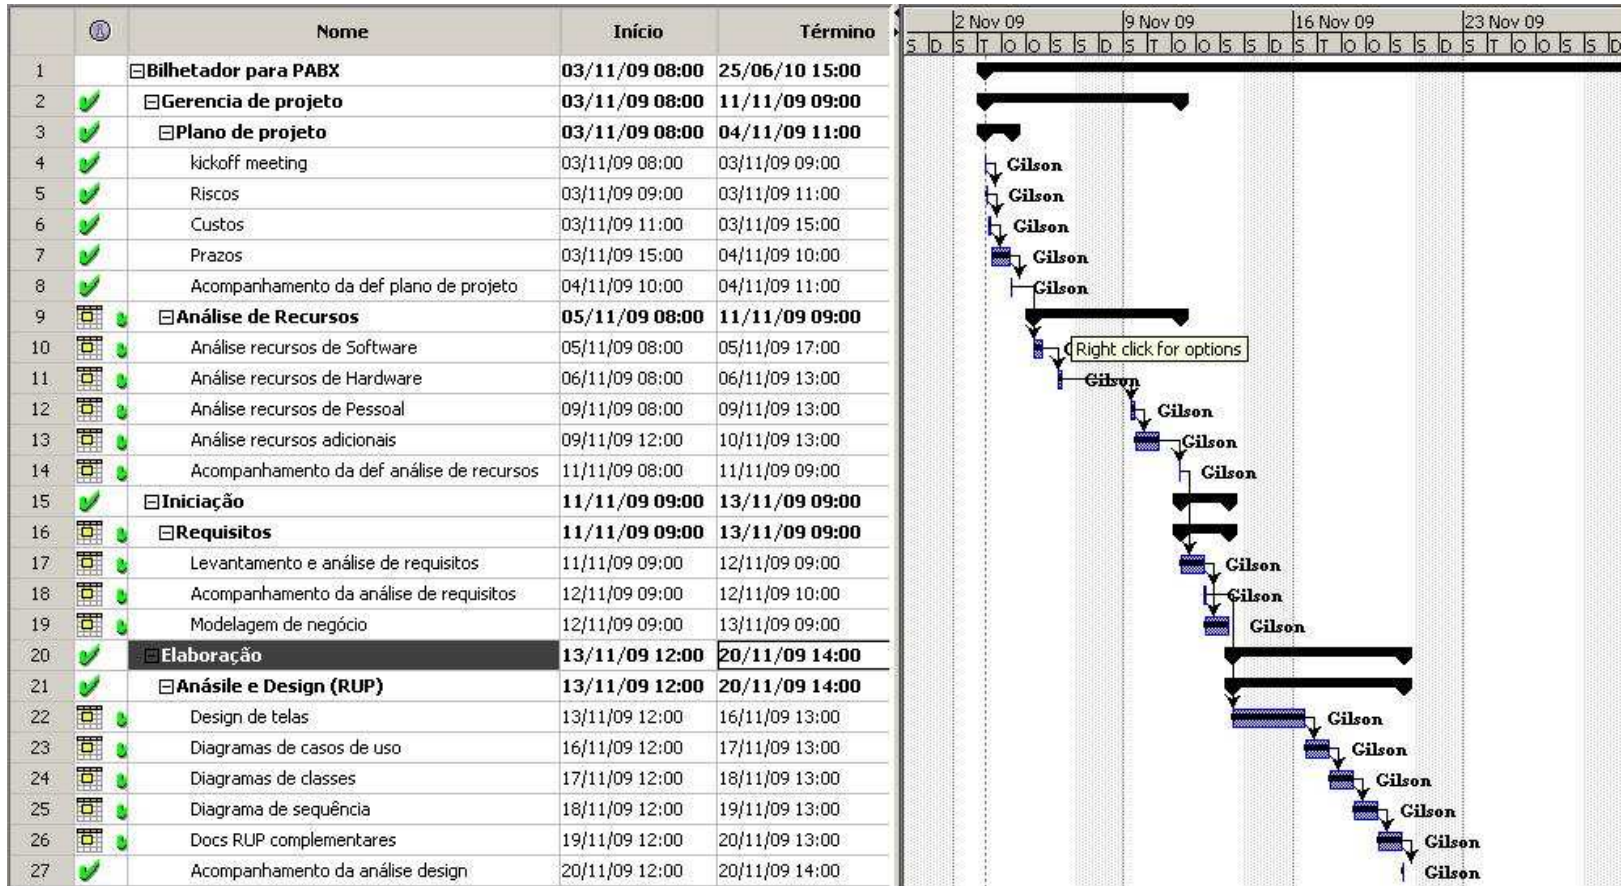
| | ⓘ | Nome | Início | Término |
|---|---|---|---|---|
| 1 | | ⊟Bilhetador para PABX | 03/11/09 08:00 | 25/06/10 15:00 |
| 2 | | ⊟Gerencia de projeto | 03/11/09 08:00 | 11/11/09 09:00 |
| 3 | | ⊟Plano de projeto | 03/11/09 08:00 | 04/11/09 11:00 |
| 4 | | kickoff meeting | 03/11/09 08:00 | 03/11/09 09:00 |
| 5 | | Riscos | 03/11/09 09:00 | 03/11/09 11:00 |
| 6 | | Custos | 03/11/09 11:00 | 03/11/09 15:00 |
| 7 | | Prazos | 03/11/09 15:00 | 04/11/09 10:00 |
| 8 | | Acompanhamento da def plano de projeto | 04/11/09 10:00 | 04/11/09 11:00 |
| 9 | | ⊟Análise de Recursos | 05/11/09 08:00 | 11/11/09 09:00 |
| 10 | | Análise recursos de Software | 05/11/09 08:00 | 05/11/09 17:00 |
| 11 | | Análise recursos de Hardware | 06/11/09 08:00 | 06/11/09 13:00 |
| 12 | | Análise recursos de Pessoal | 09/11/09 08:00 | 09/11/09 13:00 |
| 13 | | Análise recursos adicionais | 09/11/09 12:00 | 10/11/09 13:00 |
| 14 | | Acompanhamento da def análise de recursos | 11/11/09 08:00 | 11/11/09 09:00 |
| 15 | | ⊟Iniciação | 11/11/09 09:00 | 13/11/09 09:00 |
| 16 | | ⊟Requisitos | 11/11/09 09:00 | 13/11/09 09:00 |
| 17 | | Levantamento e análise de requisitos | 11/11/09 09:00 | 12/11/09 09:00 |
| 18 | | Acompanhamento da análise de requisitos | 12/11/09 09:00 | 12/11/09 10:00 |
| 19 | | Modelagem de negócio | 12/11/09 09:00 | 13/11/09 09:00 |
| 20 | | ⊟Elaboração | 13/11/09 12:00 | 20/11/09 14:00 |
| 21 | | ⊟Anásile e Design (RUP) | 13/11/09 12:00 | 20/11/09 14:00 |
| 22 | | Design de telas | 13/11/09 12:00 | 16/11/09 13:00 |
| 23 | | Diagramas de casos de uso | 16/11/09 12:00 | 17/11/09 13:00 |
| 24 | | Diagramas de classes | 17/11/09 12:00 | 18/11/09 13:00 |
| 25 | | Diagrama de sequência | 18/11/09 12:00 | 19/11/09 13:00 |
| 26 | | Docs RUP complementares | 19/11/09 12:00 | 20/11/09 13:00 |
| 27 | | Acompanhamento da análise design | 20/11/09 12:00 | 20/11/09 14:00 |

2 Nov 09 | 9 Nov 09 | 16 Nov 09 | 23 Nov 09
S D S T Q Q S S D S T Q Q S S D S T Q Q S S D S T Q Q S S D

Gilson
Gilson
Gilson
Gilson
Gilson
Right click for options
Gilson
Gilson
Gilson
Gilson
Gilson
Gilson
Gilson
Gilson
Gilson
Gilson
Gilson
Gilson
Gilson